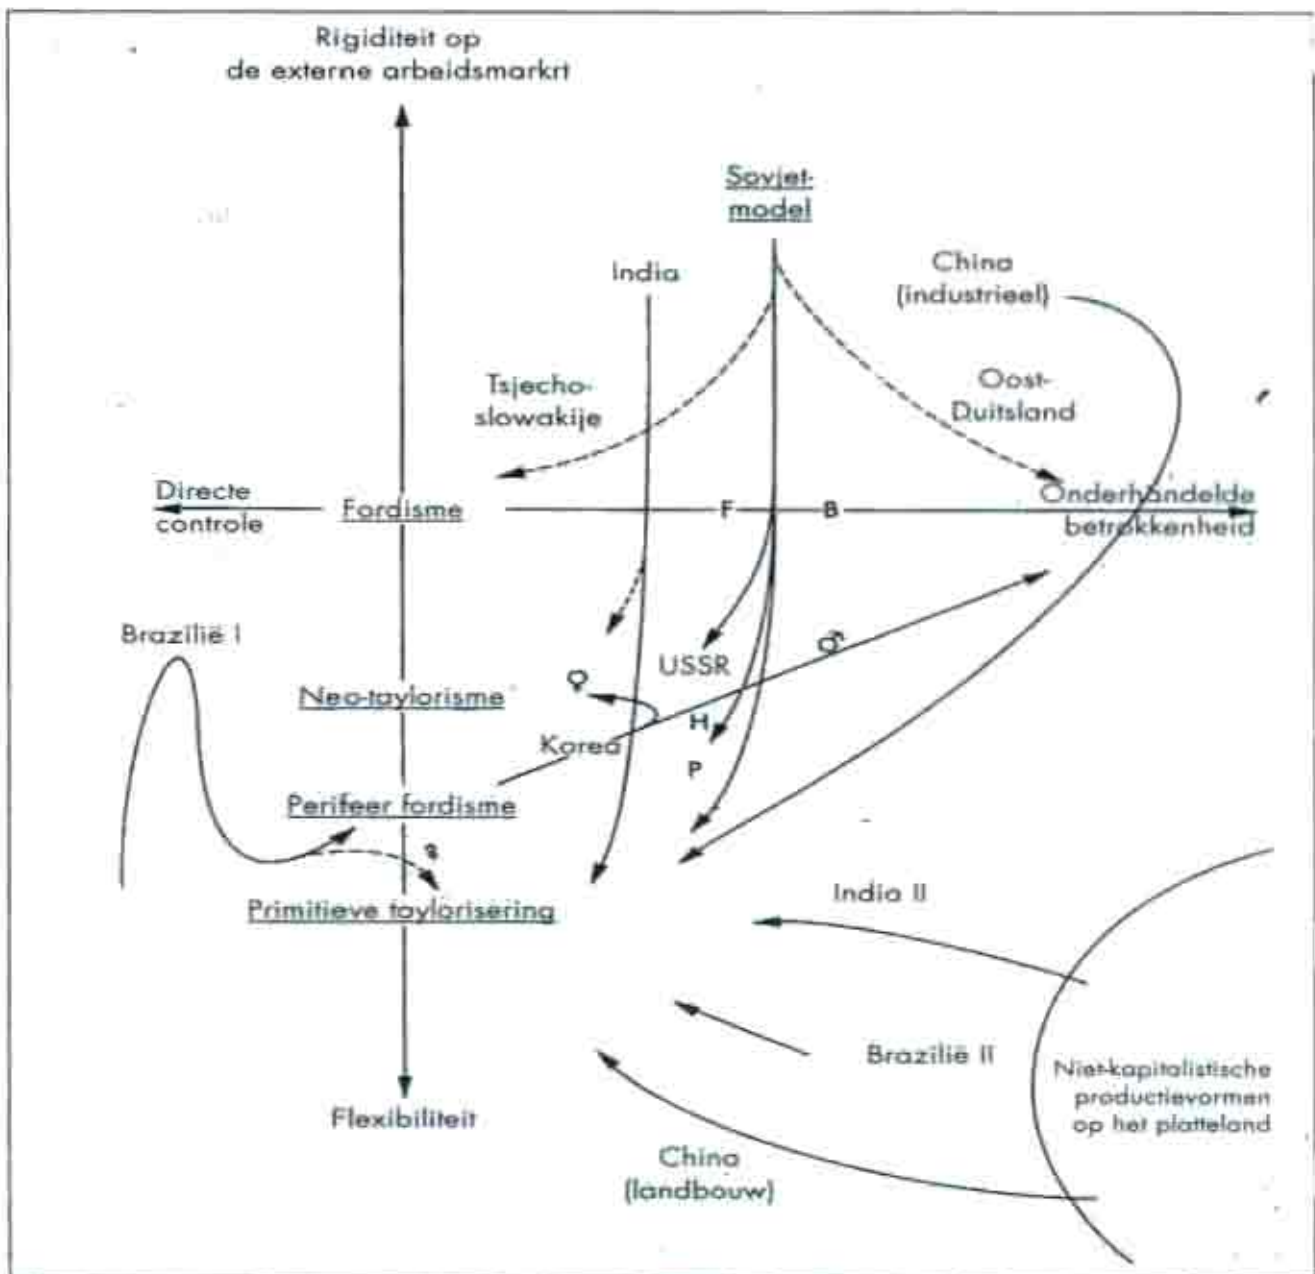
Rigiditeit op de externe arbeidsmarkrt

Sovjet-model

India

China (industrieel)

Tsjecho-slowakije

Oost-Duitsland

Directe controle

Fordisme

F

B

Onderhandelde betrokkenheid

Brazilië I

USSR

♂

♀

Neo-taylorisme

H

Korea

P

Perifeer fordisme

♀

Primitieve taylorisering

India II

Brazilië II

Niet-kapitalistische productievormen op het platteland

Flexibiliteit

China (landbouw)